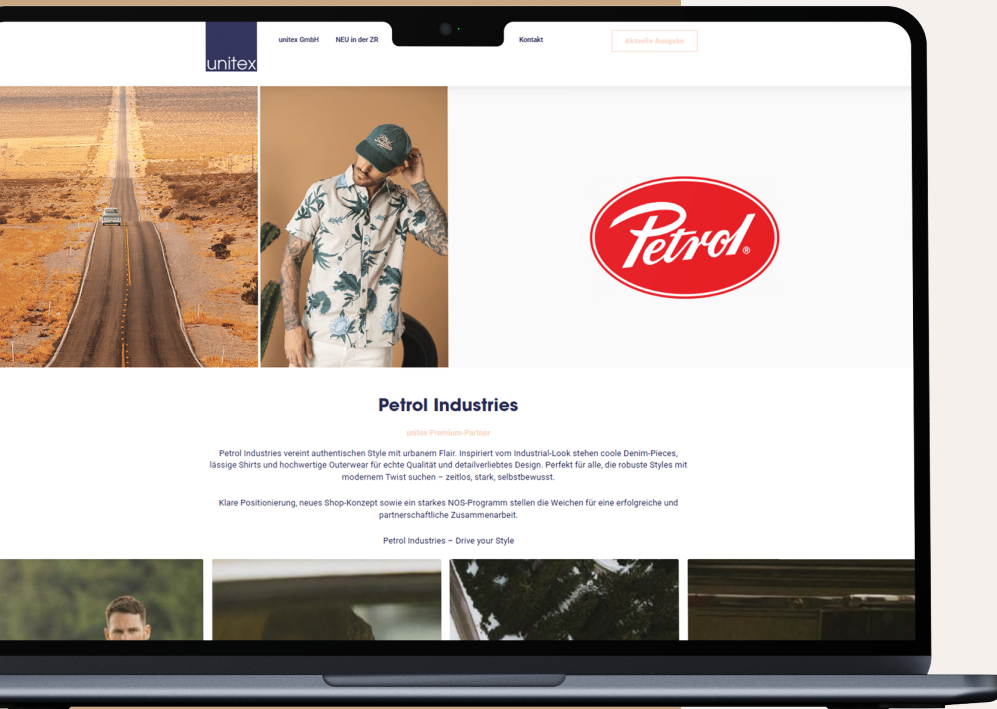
unitex

unitex GmbH NEU in der ZR Kontakt Aktuelle Ausgabe

Petrol®

Petrol Industries

unitex Premium-Partner

Petrol Industries vereint authentischen Style mit urbanem Flair. Inspiriert vom Industrial-Look stehen coole Denim-Pieces, lässige Shirts und hochwertige Outerwear für echte Qualität und detailverliebtes Design. Perfekt für alle, die robuste Styles mit modernem Twist suchen – zeitlos, stark, selbstbewusst.

Klare Positionierung, neues Shop-Konzept sowie ein starkes NOS-Programm stellen die Weichen für eine erfolgreiche und partnerschaftliche Zusammenarbeit.

Petrol Industries – Drive your Style